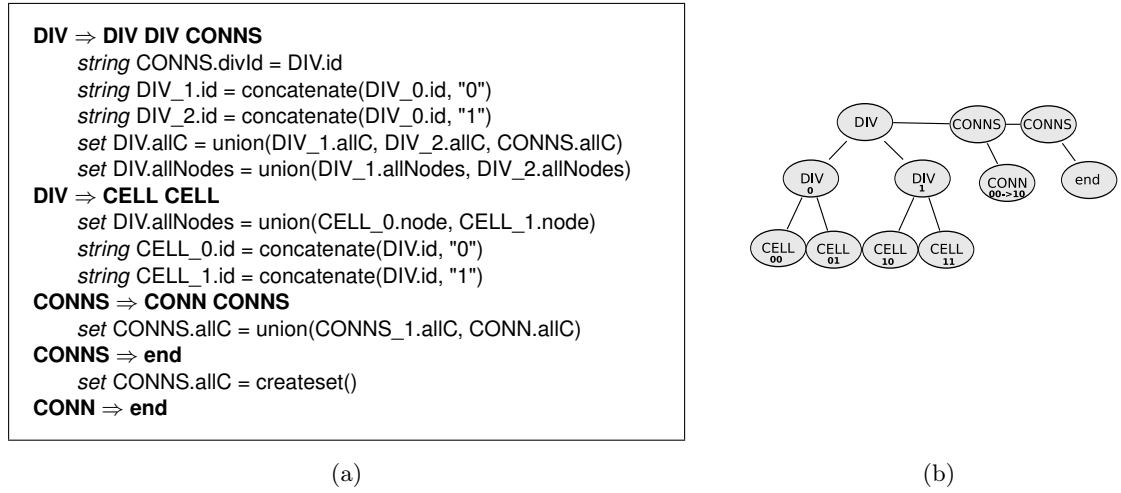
**DIV ⇒ DIV DIV CONNS**
*string* CONNS.divId = DIV.id
*string* DIV_1.id = concatenate(DIV_0.id, "0")
*string* DIV_2.id = concatenate(DIV_0.id, "1")
*set* DIV.allC = union(DIV_1.allC, DIV_2.allC, CONNS.allC)
*set* DIV.allNodes = union(DIV_1.allNodes, DIV_2.allNodes)
**DIV ⇒ CELL CELL**
*set* DIV.allNodes = union(CELL_0.node, CELL_1.node)
*string* CELL_0.id = concatenate(DIV.id, "0")
*string* CELL_1.id = concatenate(DIV.id, "1")
**CONNS ⇒ CONN CONNS**
*set* CONNS.allC = union(CONNS_1.allC, CONN.allC)
**CONNS ⇒ end**
*set* CONNS.allC = createset()
**CONN ⇒ end**

(a)

DIV
CONNS
CONNS
DIV 0
DIV 1
CONN 00->10
end
CELL 00
CELL 01
CELL 10
CELL 11

(b)